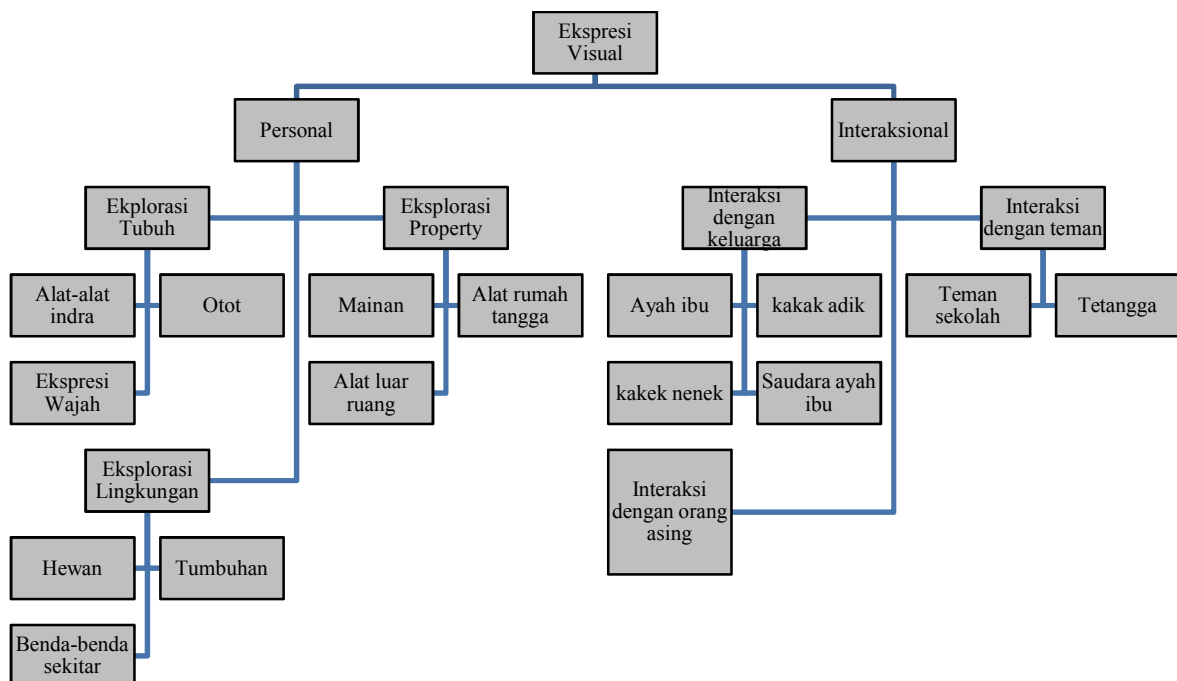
Ekspresi Visual

Personal

Interaksional

Ekplorasi Tubuh

Eksplorasi Property

Interaksi dengan keluarga

Interaksi dengan teman

Alat-alat indra

Otot

Mainan

Alat rumah tangga

Ayah ibu

kakak adik

Teman sekolah

Tetangga

Ekspresi Wajah

Alat luar ruang

kakek nenek

Saudara ayah ibu

Eksplorasi Lingkungan

Interaksi dengan orang asing

Hewan

Tumbuhan

Benda-benda sekitar